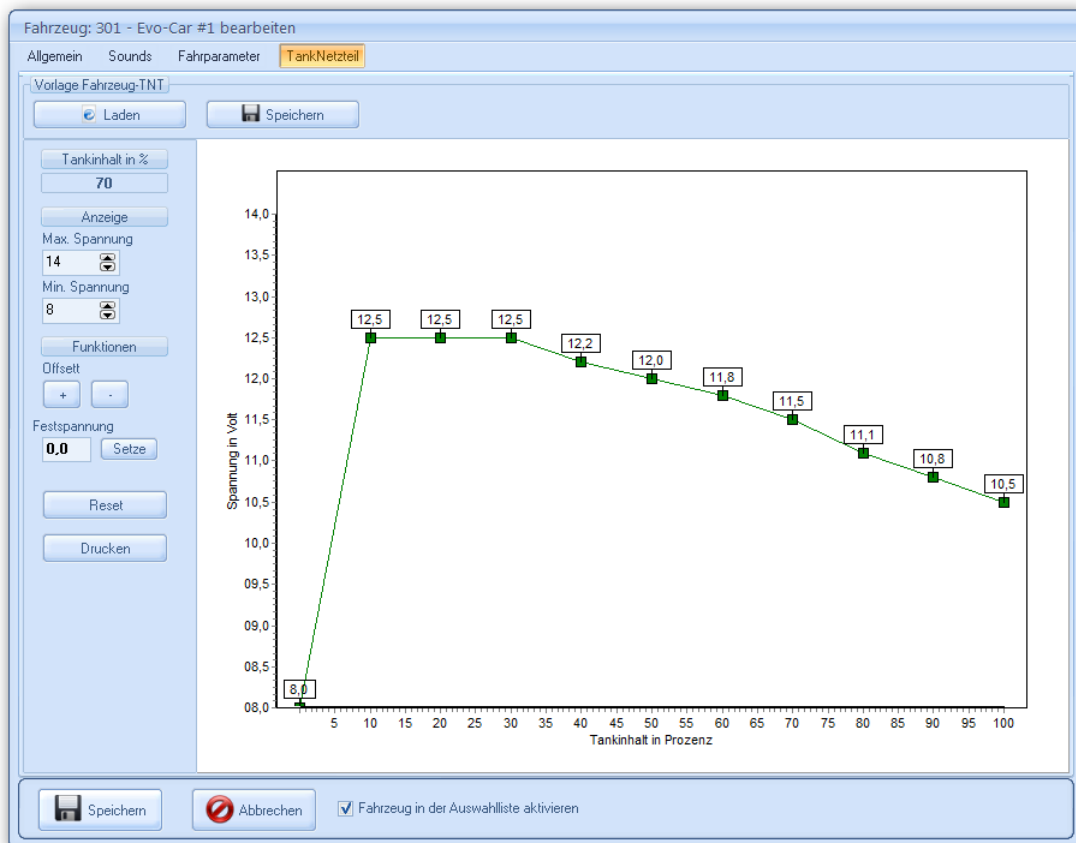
Fahrzeug: 301 - Evo-Car #1 bearbeiten

Allgemein Sounds Fahrparameter TankNetzteil

Vorlage Fahrzeug-TNT

Laden Speichern

Tankinhalt in %
70

Anzeige
Max. Spannung
14
Min. Spannung
8

Funktionen
Offsett
+ -

Festspannung
0,0 Setze

Reset

Drucken

14,0
13,5
13,0
12,5
12,0
11,5
11,0
10,5
10,0
09,5
09,0
08,5
08,0

Spannung in Volt

8,0
12,5
12,5
12,5
12,2
12,0
11,8
11,5
11,1
10,8
10,5

5 10 15 20 25 30 35 40 45 50 55 60 65 70 75 80 85 90 95 100
Tankinhalt in Prozenz

Speichern Abbrechen Fahrzeug in der Auswahlliste aktivieren